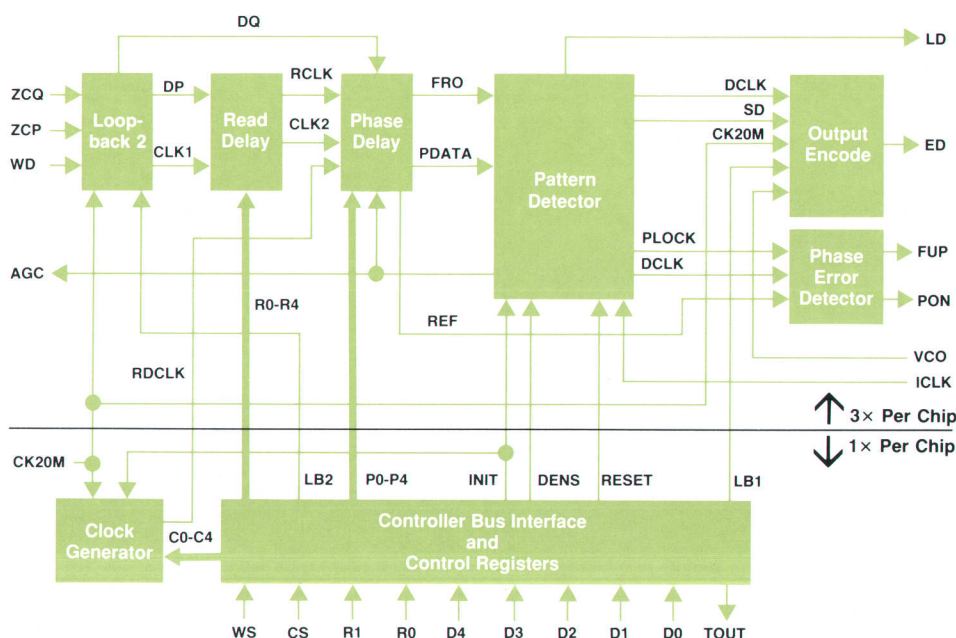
DQ

ZCQ
ZCP
WD

Loop-back 2

DP
CLK1

Read Delay

RCLK
CLK2

Phase Delay

FRO
PDATA

Pattern Detector

LD

DCLK
SD
CK20M

Output Encode

ED

PLOCK
DCLK

Phase Error Detector

FUP
PON

AGC

R0-R4

REF

RDCLK

VCO
ICLK

3× Per Chip
1× Per Chip

CK20M

LB2
P0-P4
INIT
DENS
RESET
LB1

Clock Generator

C0-C4

Controller Bus Interface and Control Registers

WS CS R1 R0 D4 D3 D2 D1 D0 TOUT